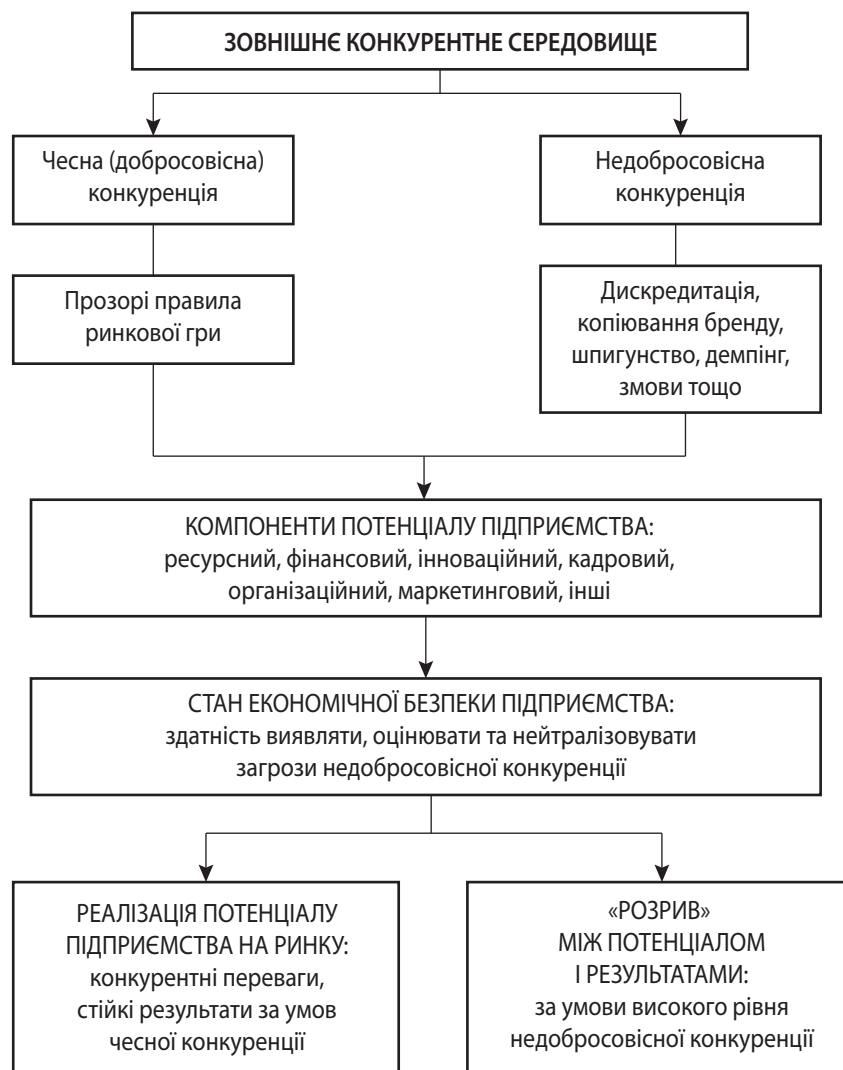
ЗОВНІШНЄ КОНКУРЕНТНЕ СЕРЕДОВИЩЕ

Чесна (добросовісна) конкуренція

Недобросовісна конкуренція

Прозорі правила ринкової гри

Дискредитація, копіювання бренду, шпигунство, демпінг, змови тощо

КОМПОНЕНТИ ПОТЕНЦІАЛУ ПІДПРИЄМСТВА: ресурсний, фінансовий, інноваційний, кадровий, організаційний, маркетинговий, інші

СТАН ЕКОНОМІЧНОЇ БЕЗПЕКИ ПІДПРИЄМСТВА: здатність виявляти, оцінювати та нейтралізовувати загрози недобросовісної конкуренції

РЕАЛІЗАЦІЯ ПОТЕНЦІАЛУ ПІДПРИЄМСТВА НА РИНКУ: конкурентні переваги, стійкі результати за умов чесної конкуренції

«РОЗРИВ» МІЖ ПОТЕНЦІАЛОМ І РЕЗУЛЬТАТАМИ: за умови високого рівня недобросовісної конкуренції